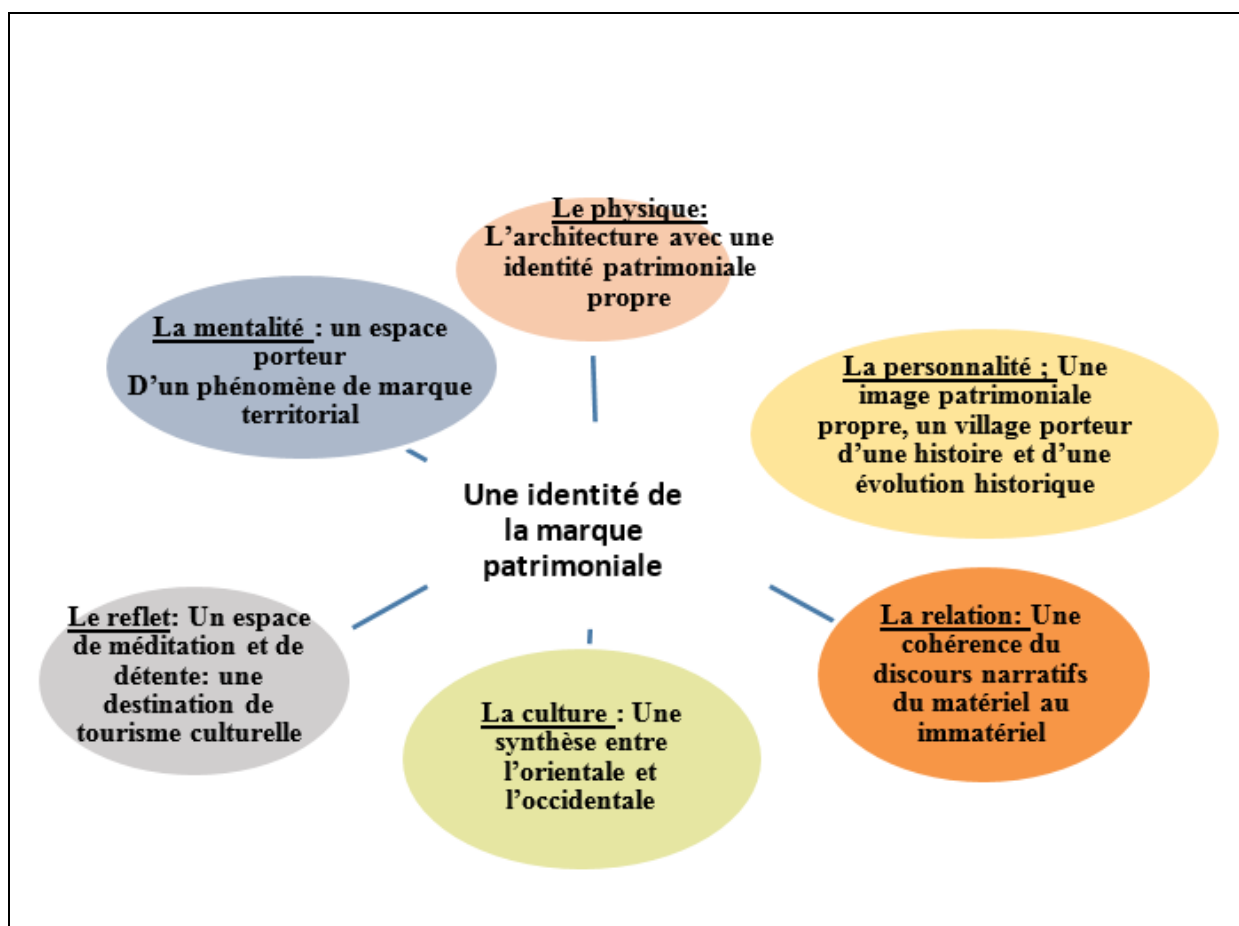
Le physique:
L'architecture avec une identité patrimoniale propre

La mentalité : un espace porteur
D'un phénomène de marque territorial

La personnalité ; Une image patrimoniale propre, un village porteur d'une histoire et d'une évolution historique

Une identité de la marque patrimoniale

Le reflet: Un espace de méditation et de détente: une destination de tourisme culturelle

La relation: Une cohérence du discours narratifs du matériel au immatériel

La culture : Une synthèse entre l'orientale et l'occidentale